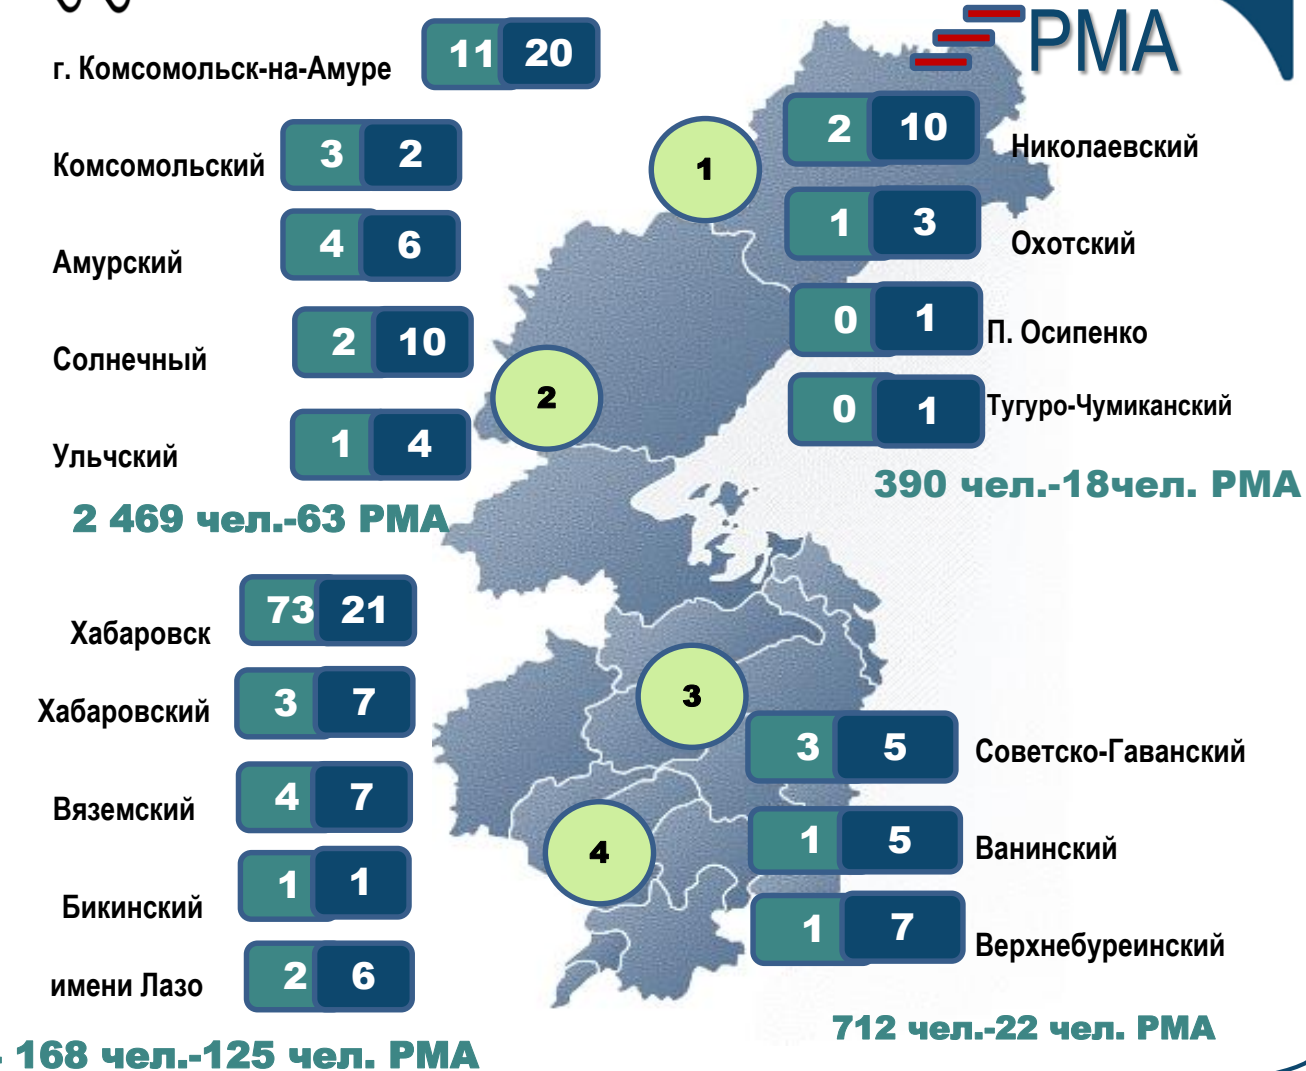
РМА

г. Комсомольск-на-Амуре 11 20

Комсомольский 3 2

Амурский 4 6

Солнечный 2 10

Ульчский 1 4

2 469 чел.-63 РМА

1

2

2 10 Николаевский

1 3 Охотский

0 1 П. Осипенко

0 1 Тугуро-Чумиканский

390 чел.-18чел. РМА

Хабаровск 73 21

Хабаровский 3 7

Вяземский 4 7

Бикинский 1 1

имени Лазо 2 6

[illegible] 168 чел.-125 чел. РМА

3

4

3 5 Советско-Гаванский

1 5 Ванинский

1 7 Верхнебуреинский

712 чел.-22 чел. РМА